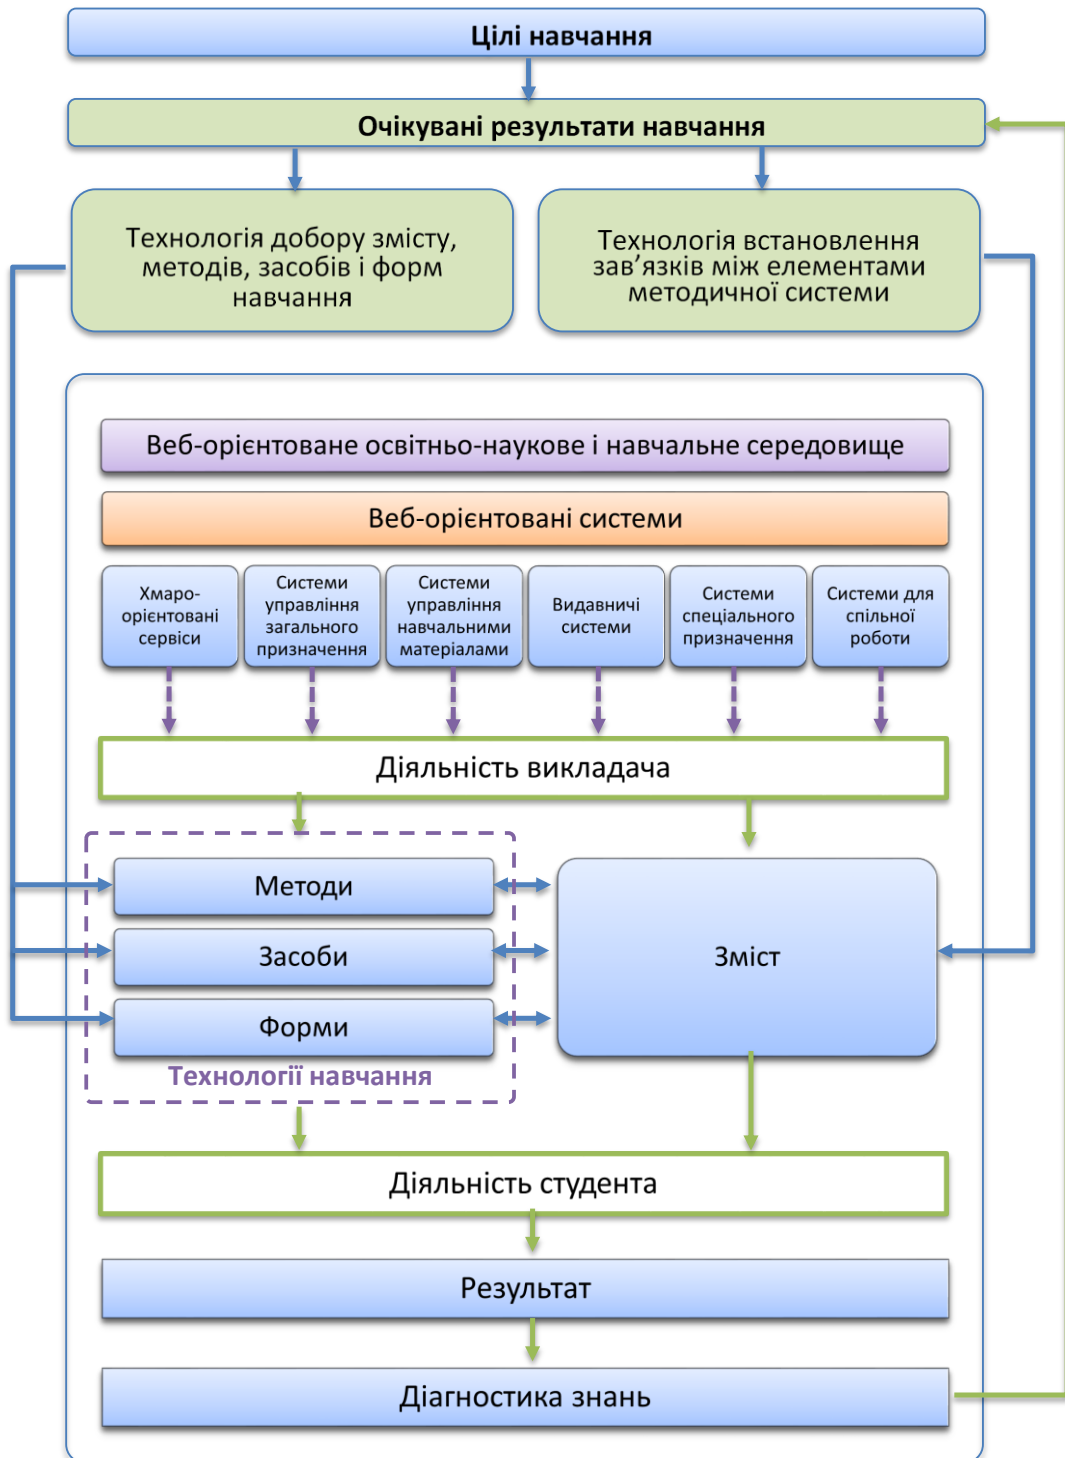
Цілі навчання

Очікувані результати навчання

Технологія добору змісту, методів, засобів і форм навчання

Технологія встановлення зав’язків між елементами методичної системи

Веб-орієнтоване освітньо-наукове і навчальне середовище

Веб-орієнтовані системи

Хмаро-орієнтовані сервіси

Системи управління загального призначення

Системи управління навчальними матеріалами

Видавничі системи

Системи спеціального призначення

Системи для спільної роботи

Діяльність викладача

Методи

Засоби

Форми

Технології навчання

Зміст

Діяльність студента

Результат

Діагностика знань